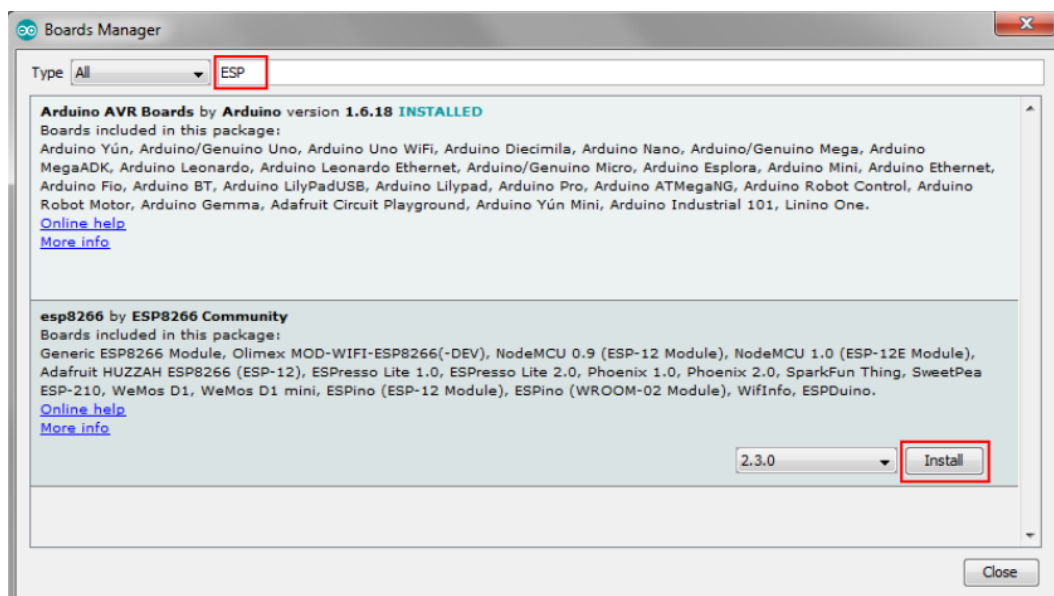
Boards Manager

Type All ESP

**Arduino AVR Boards** by **Arduino** version **1.6.18** INSTALLED
Boards included in this package:
Arduino Yún, Arduino/Genuino Uno, Arduino Uno WiFi, Arduino Diecimila, Arduino Nano, Arduino/Genuino Mega, Arduino MegaADK, Arduino Leonardo, Arduino Leonardo Ethernet, Arduino/Genuino Micro, Arduino Esplora, Arduino Mini, Arduino Ethernet, Arduino Fio, Arduino BT, Arduino LilyPadUSB, Arduino Lilypad, Arduino Pro, Arduino ATMegaNG, Arduino Robot Control, Arduino Robot Motor, Arduino Gemma, Adafruit Circuit Playground, Arduino Yún Mini, Arduino Industrial 101, Linino One.
Online help
More info

**esp8266** by **ESP8266 Community**
Boards included in this package:
Generic ESP8266 Module, Olimex MOD-WIFI-ESP8266(-DEV), NodeMCU 0.9 (ESP-12 Module), NodeMCU 1.0 (ESP-12E Module), Adafruit HUZZAH ESP8266 (ESP-12), ESPresso Lite 1.0, ESPresso Lite 2.0, Phoenix 1.0, Phoenix 2.0, SparkFun Thing, SweetPea ESP-210, WeMos D1, WeMos D1 mini, ESPino (ESP-12 Module), ESPino (WROOM-02 Module), WifInfo, ESPDuino.
Online help
More info

2.3.0 Install

Close